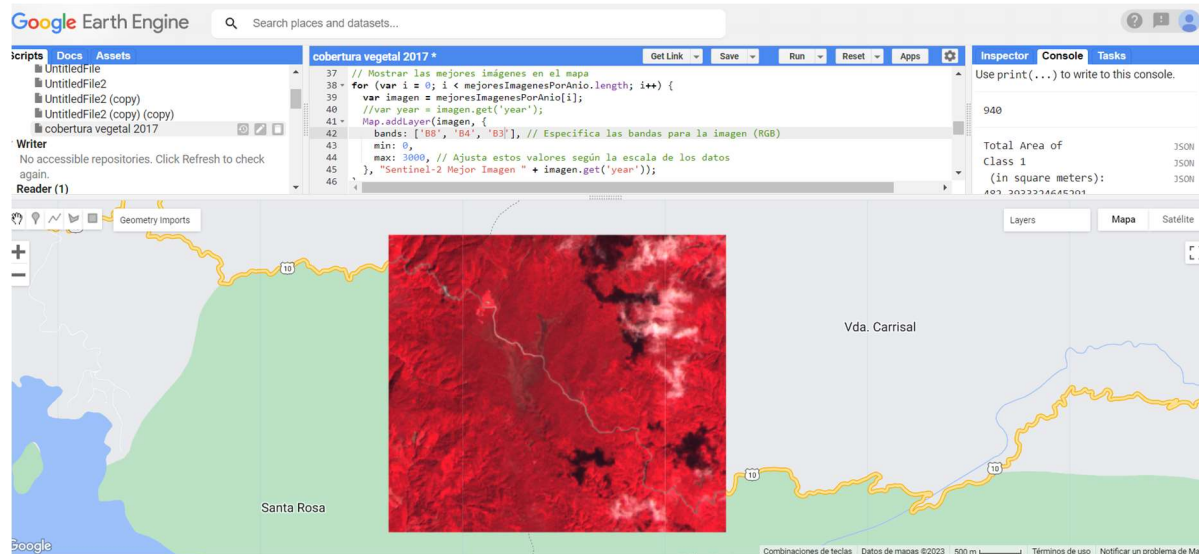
Google Earth Engine

Search places and datasets...

Scripts Docs Assets

UntitledFile
UntitledFile2
UntitledFile2 (copy)
UntitledFile2 (copy) (copy)
cobertura vegetal 2017
Writer
No accessible repositories. Click Refresh to check again.
Reader (1)

cobertura vegetal 2017 *

Get Link Save Run Reset Apps

37 // Mostrar las mejores imágenes en el mapa
38 for (var i = 0; i < mejoresImagenesPorAnio.length; i++) {
39 var imagen = mejoresImagenesPorAnio[i];
40 //var year = imagen.get('year');
41 Map.addLayer(imagen, {
42 bands: ['B8', 'B4', 'B3'], // Especifica las bandas para la imagen (RGB)
43 min: 0,
44 max: 3000, // Ajusta estos valores según la escala de los datos
45 }, "Sentinel-2 Mejor Imagen " + imagen.get('year'));
46

Inspector Console Tasks

Use print(...) to write to this console.

940

Total Area of JSON
Class 1 JSON
(in square meters): JSON
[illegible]

Geometry Imports

Layers Mapa Satélite

10

Vda. Carrisal

10

10

Santa Rosa

Google

Combinaciones de teclas Datos de mapas ©2023 500 m Términos de uso Notificar un problema de M